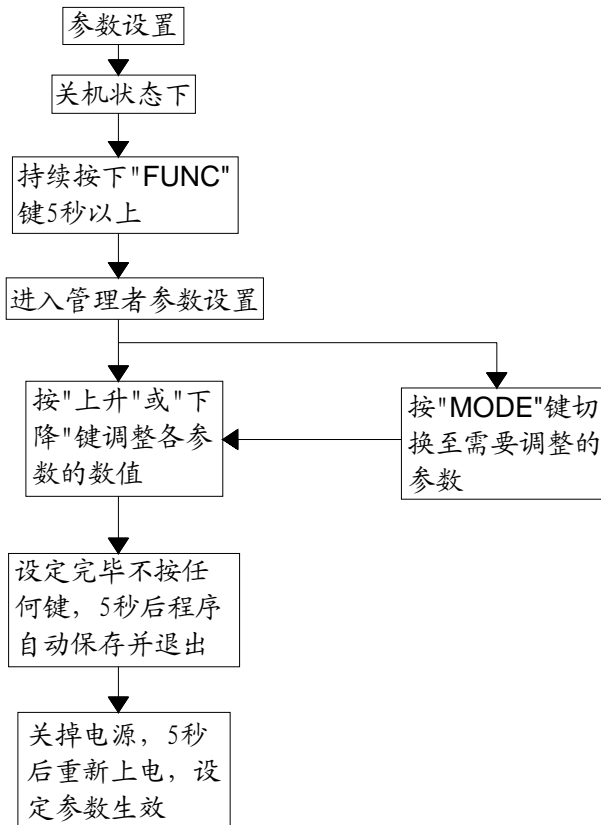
参数设置

关机状态下

持续按下"FUNC"键5秒以上

进入管理者参数设置

按"上升"或"下降"键调整各参数的数值

按"MODE"键切换至需要调整的参数

设定完毕不按任何键，5秒后程序自动保存并退出

关掉电源，5秒后重新上电，设定参数生效